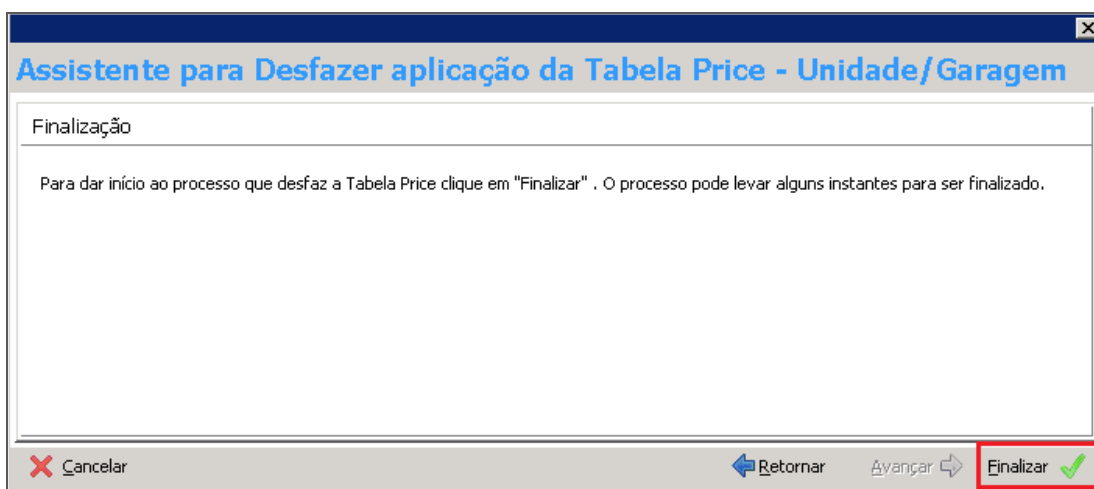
Assistente para Desfazer aplicação da Tabela Price - Unidade/Garagem

Finalização

Para dar início ao processo que desfaz a Tabela Price clique em "Finalizar" . O processo pode levar alguns instantes para ser finalizado.

Cancelar

Retornar

Avançar

Finalizar